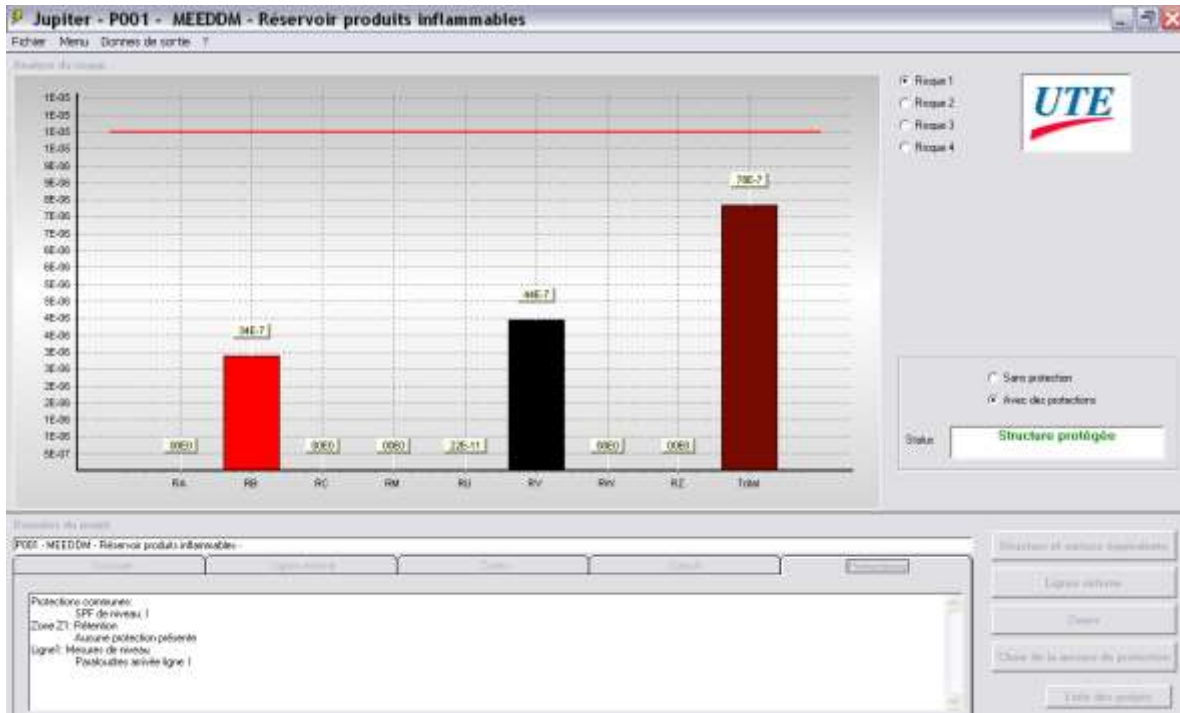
Jupiter - P001 - MEEDDM - Réservoir produits inflammables

Fichier Menu Donnes de sortie ?

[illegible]

1E-05
1E-05
1E-05
1E-06
1E-06
9E-06
9E-06
8E-06
7E-06
7E-06
6E-06
6E-06
5E-06
5E-06
4E-06
4E-06
3E-06
3E-06
2E-06
2E-06
1E-06
1E-06
5E-07

0.0E0 | 3.4E-7 | 0.0E0 | 0.0E0 | 2.2E-11 | 4.4E-7 | 0.0E0 | 0.0E0 | 7.8E-7

RA RB RC RM RU RV RW RZ Total

Risque 1
Risque 2
Risque 3
Risque 4

UTE

Sans protection
Avec des protections

Status Structure protégée

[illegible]

P001 - MEEDDM - Réservoir produits inflammables -

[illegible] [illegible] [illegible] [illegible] Protections

Protections communes:
SPF de niveau: I
Zone Z1: Rétention
Aucune protection présente
Ligne1: Mesures de niveau
Parafoudres arrivée ligne I

Structure et valeurs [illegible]
Lignes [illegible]
Zones
Choix de la mesure de protection
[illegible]